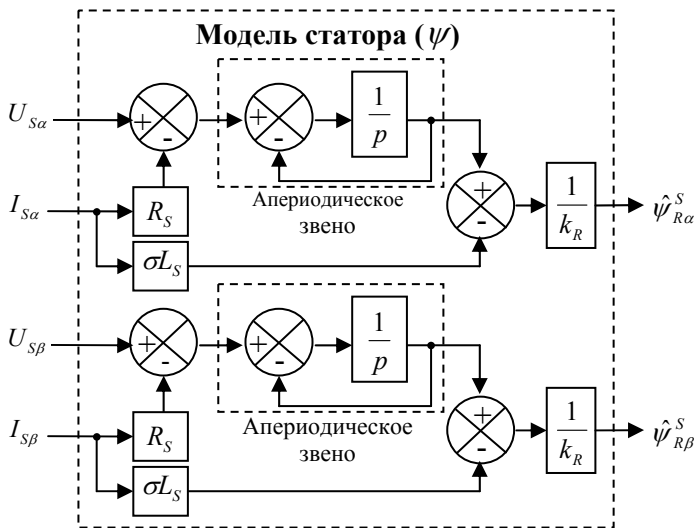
Модель статора ($\psi$)

$U_{S\alpha}$

+

-

+

-

$\frac{1}{p}$

+

-

$\frac{1}{k_R}$

$\hat{\psi}^S_{R\alpha}$

$I_{S\alpha}$

$R_S$

Апериодическое звено

$\sigma L_S$

$U_{S\beta}$

+

-

+

-

$\frac{1}{p}$

+

-

$\frac{1}{k_R}$

$\hat{\psi}^S_{R\beta}$

$I_{S\beta}$

$R_S$

Апериодическое звено

$\sigma L_S$